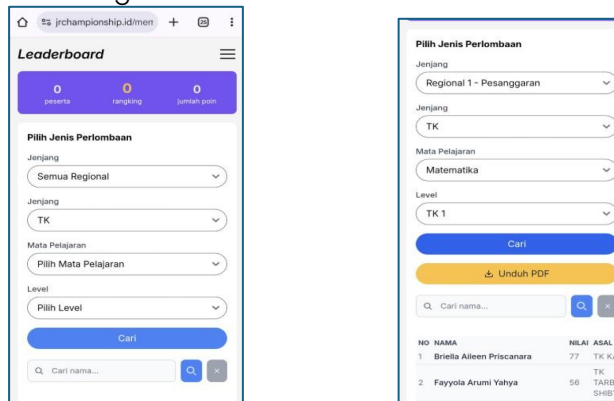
jrchampionship.id/men

26

Leaderboard

0
peserta

0
rangking

0
jumlah poin

Pilih Jenis Perlombaan

Jenjang

Semua Regional

Jenjang

TK

Mata Pelajaran

Pilih Mata Pelajaran

Level

Pilih Level

Cari

Cari nama...

Pilih Jenis Perlombaan

Jenjang

Regional 1 - Pesanggaran

Jenjang

TK

Mata Pelajaran

Matematika

Level

TK 1

Cari

Unduh PDF

Cari nama...

| NO | NAMA | NILAI | ASAL |
|---|---|---|---|
| 1 | Briella Aileen Priscanara | 77 | TK KA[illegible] |
| 2 | Fayyola Arumi Yahya | 56 | TK TARB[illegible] SHIB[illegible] |